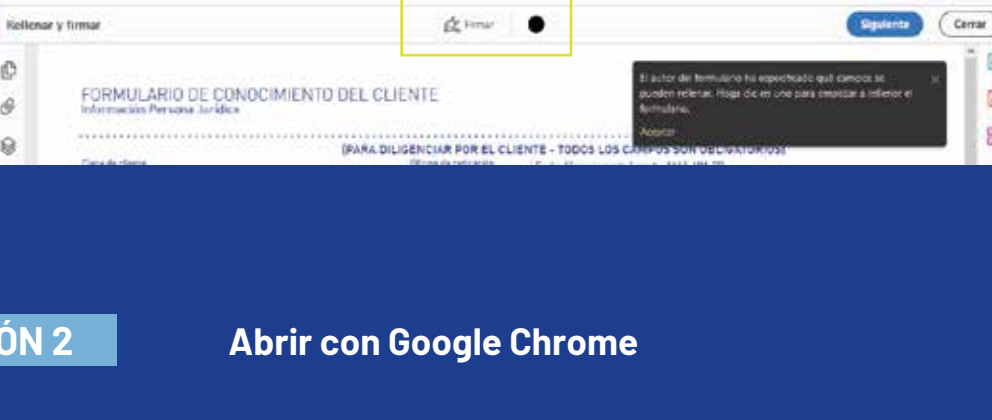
Rellenar y firmar

Firmar

Siguiente

Cerrar

FORMULARIO DE CONOCIMIENTO DEL CLIENTE
Información Persona Jurídica

El autor del formulario ha especificado qué campos se pueden rellenar. Haga clic en uno para empezar a rellenar el formulario.

Aceptar

(PARA DILIGENCIAR POR EL CLIENTE - TODOS LOS CAMPOS SON OBLIGATORIOS)

Clase de cliente

Oficina de radicación

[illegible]

ÓN 2

Abrir con Google Chrome